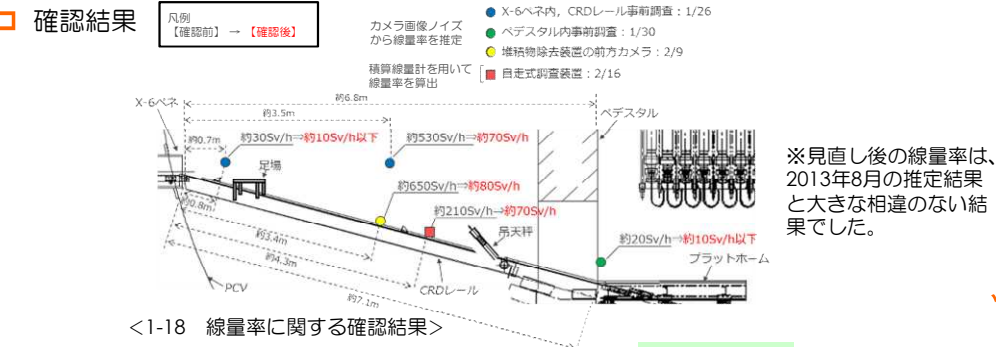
確認結果

凡例
【確認前】→【確認後】

カメラ画像ノイズから線量率を推定
X-6ペネ内，CRDレール事前調査：1/26
ペデスタル内事前調査：1/30
堆積物除去装置の前方カメラ：2/9

積算線量計を用いて線量率を算出
自走式調査装置：2/16

X-6ペネ
約6.8m
約3.5m
約0.7m
約30Sv/h⇒約10Sv/h以下
約530Sv/h⇒約70Sv/h
ペデスタル
足場
約650Sv/h⇒約80Sv/h
約210Sv/h⇒約70Sv/h
約0.8m
約3.4m
約4.3m
吊天秤
約20Sv/h⇒約10Sv/h以下
プラットホーム
PCV
CRDレール
約7.1m

※見直し後の線量率は、2013年8月の推定結果と大きな相違のない結果でした。

<1-18　線量率に関する確認結果>